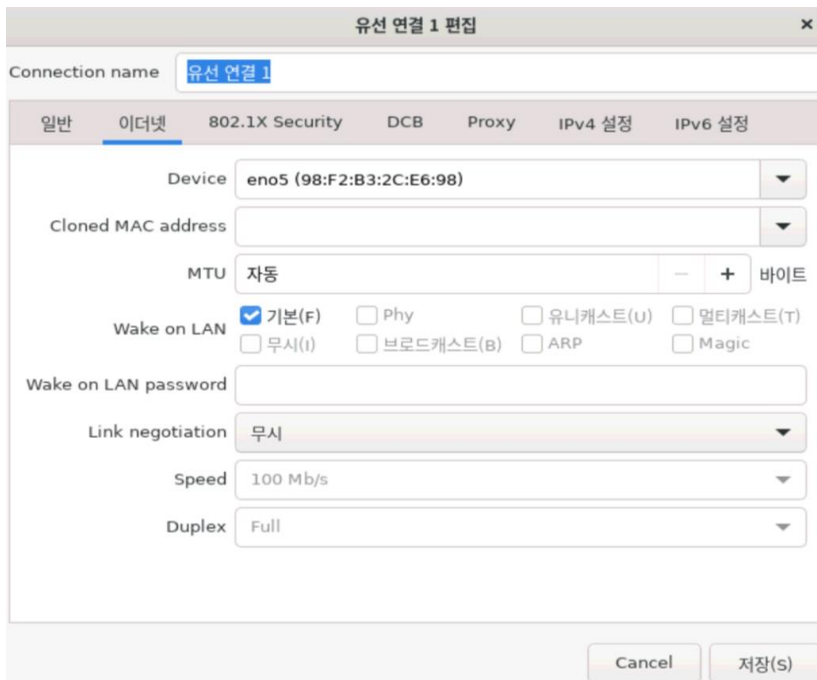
유선 연결 1 편집
×

Connection name 유선 연결 1

일반 이더넷 802.1X Security DCB Proxy IPv4 설정 IPv6 설정

Device eno5 (98:F2:B3:2C:E6:98)

Cloned MAC address

MTU 자동 − + 바이트

Wake on LAN
기본(F) Phy 유니캐스트(U) 멀티캐스트(T)
무시(I) 브로드캐스트(B) ARP Magic

Wake on LAN password

Link negotiation 무시

Speed 100 Mb/s

Duplex Full

Cancel 저장(S)